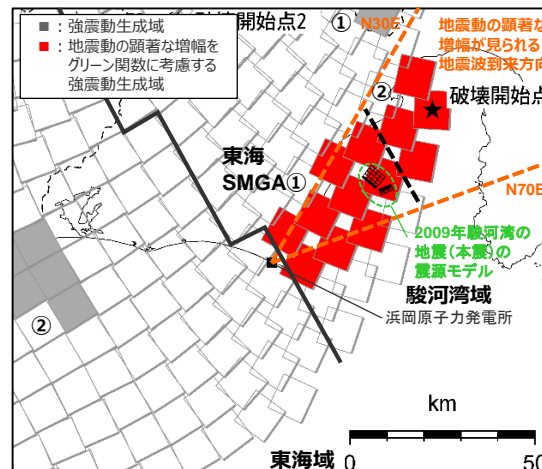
■：強震動生成域
■：地震動の顕著な増幅をグリーン関数に考慮する強震動生成域

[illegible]壊開始点2
①
N30E
地震動の顕著な増幅が見られる地震波到来方向
②
破壊開始点
東海
SMGA①
N70E
2009年駿河湾の地震（本震）の震源モデル
駿河湾域
浜岡原子力発電所
②
km
東海域
0
50